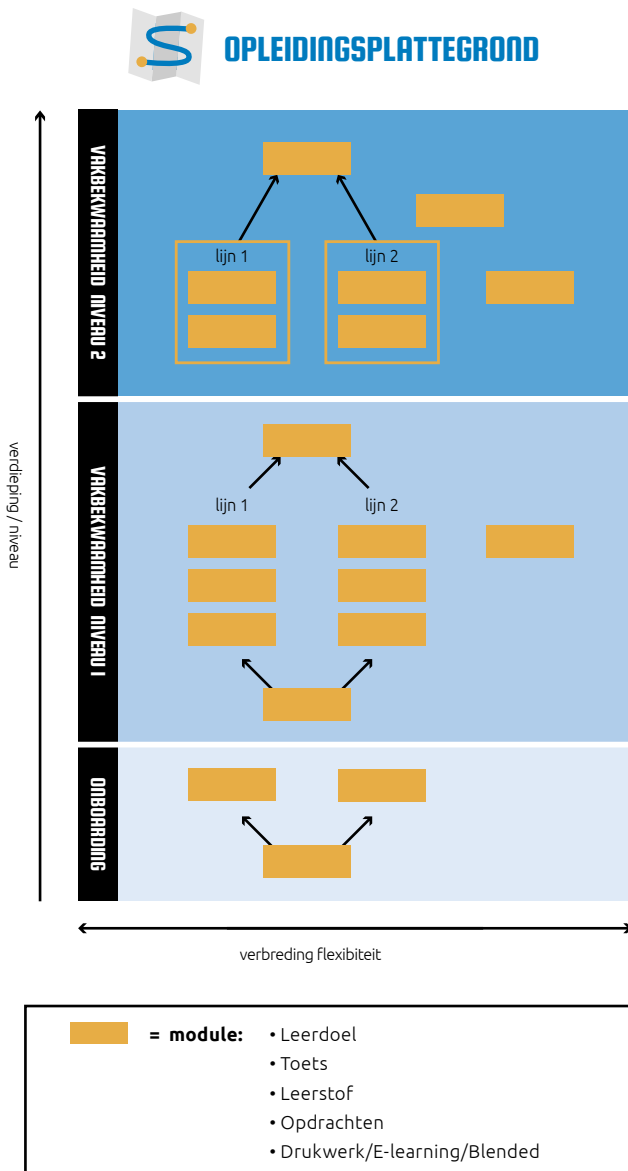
OPLEIDINGSPLATTEGROND

VAKBEKWAAMHEID NIVEAU 2

lijn 1

lijn 2

VAKBEKWAAMHEID NIVEAU 1

lijn 1

lijn 2

ONBOARDING

verdieping / niveau

verbreding flexibiteit

= module:
• Leerdoel
• Toets
• Leerstof
• Opdrachten
• Drukwerk/E-learning/Blended